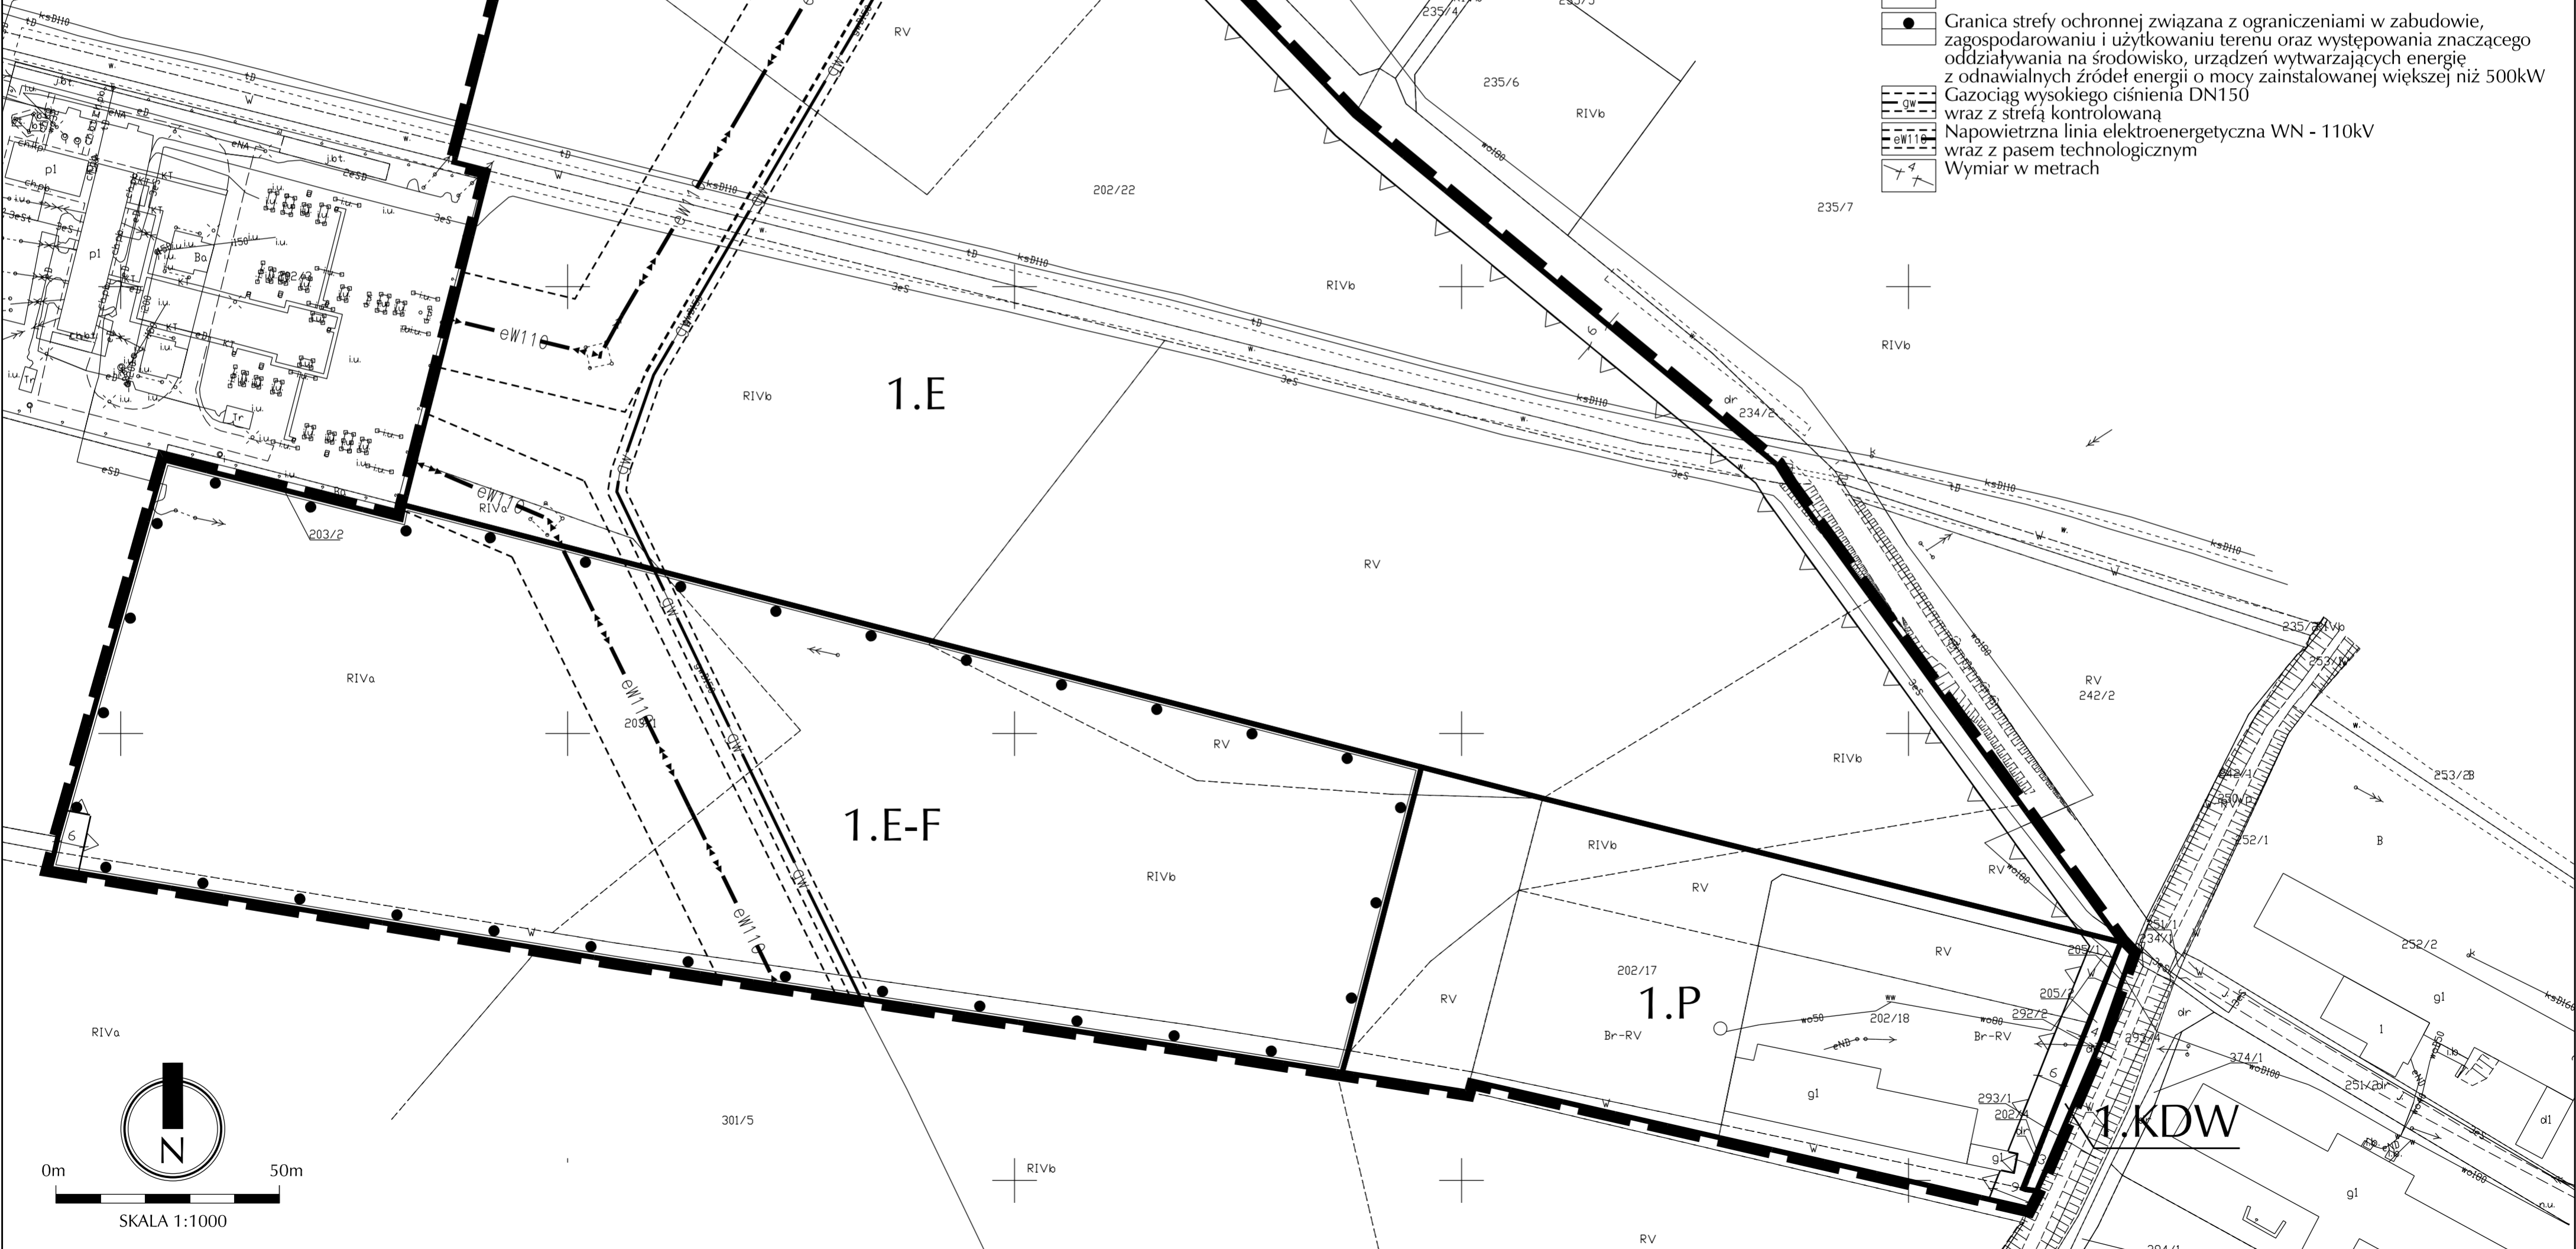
Granica strefy ochronnej związana z ograniczeniami w zabudowie, zagospodarowaniu i użytkowaniu terenu oraz występowania znaczącego oddziaływania na środowisko, urządzeń wytwarzających energię z odnawialnych źródeł energii o mocy zainstalowanej większej niż 500kW

gw Gazociąg wysokiego ciśnienia DN150 wraz z strefą kontrolowaną

eW110 Napowietrzna linia elektroenergetyczna WN - 110kV wraz z pasem technologicznym

Wymiar w metrach

1.E

1.E-F

1.P

1.KDW

RV
RIVb
RIVa
RV
RIVb
RIVa
RV
RIVb
RIVb
RV
RIVb
RV
RV
RV
Br-RV
Br-RV
RIVb
RIVb
RIVa
RV
B

235/4
235/6
235/7
202/22
234/2
235/3
242/2
242/1
253/3
252/1
252/2
251/1
234/1
205/1
205/2
292/2
293/4
374/1
293/1
202/17
202/18
203/2
203/1
301/5
251/2

eW110
eW110
eW110
eW110
gw
gw
gw
gw
ksDN10
ksDN10
ksDN10
ksDN10
eSD
eNA
eNB
tD
3eS
wo100
wo100
wo50
wo80
p1
p1
Ba
Ba
KT
Tr
Tr
i.u.
g1
g1
g1
d1
dr
dr

6
6
6

0m
50m
SKALA 1:1000
N